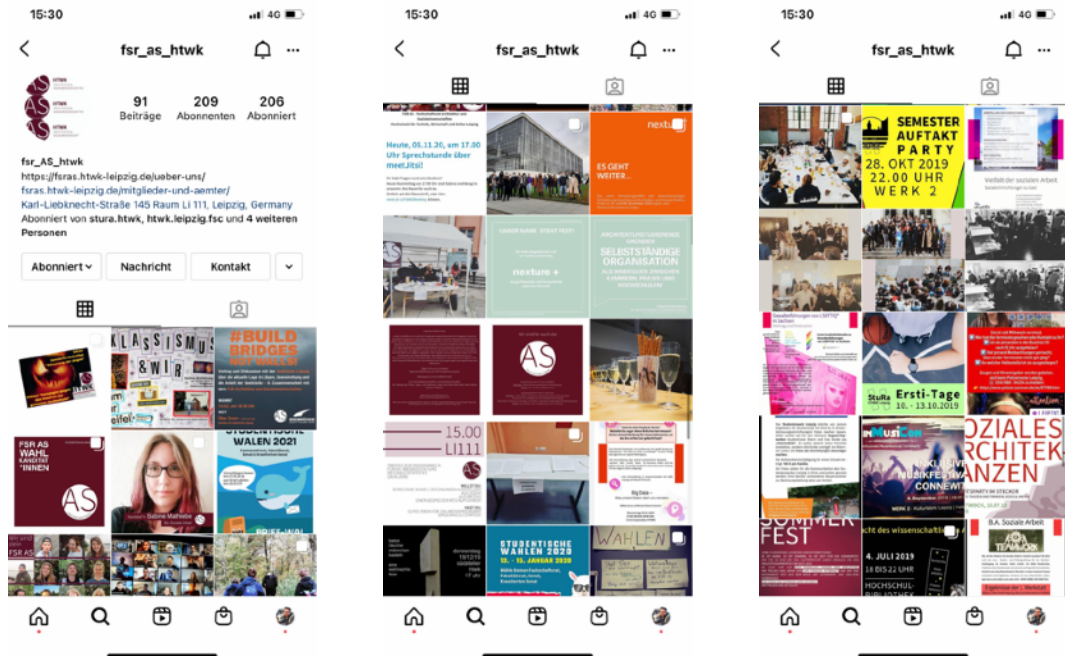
15:30

4G

fsr_as_htwk

91 Beiträge
209 Abonnenten
206 Abonniert

fsr_AS_htwk
https://fsras.htwk-leipzig.de/ueber-uns/
fsras.htwk-leipzig.de/mitglieder-und-aemter/
Karl-Liebknecht-Straße 145 Raum Li 111, Leipzig, Germany
Abonniert von stura.htwk, htwk.leipzig.fsc und 4 weiteren Personen

Abonniert
Nachricht
Kontakt

KLASSISMUS &WIR

#BUILD BRIDGES NOT WALLS

FSR AS WAHL KANDIDAT*INNEN

AS

Sabine Malheibe

STUDENTISCHE WAHLEN 2021

BRIEF-WAHL

PSR AS

15:30

4G

fsr_as_htwk

Heute, 05.11.20, um 17.00 Uhr Sprechstunde über meet.Jitsi!

nexture

ES GEHT WEITER...

SELBSTSTÄNDIGE ORGANISATION

nexture +

AS

15.00 LI111

Big Data

STUDENTISCHE WAHLEN 2020 14. - 16. JANUAR 2020

WAHLEN

15:30

4G

fsr_as_htwk

SEMESTER AUFTAKT PARTY 28. OKT 2019 22.00 UHR WERK 2

Vielfalt der sozialen Arbeit

Ersti-Tage 10. - 13.10.2019

StuRa

MusiCon

MUSIKFEST CONNEWITZ

SOZIALES ARCHITEK TANZEN

SOMMER FEST

Nacht des wissenschaftlichen

4. JULI 2019 18 BIS 22 UHR HOCHSCHUL-BIBLIOTHEK

B.A. Soziale Arbeit